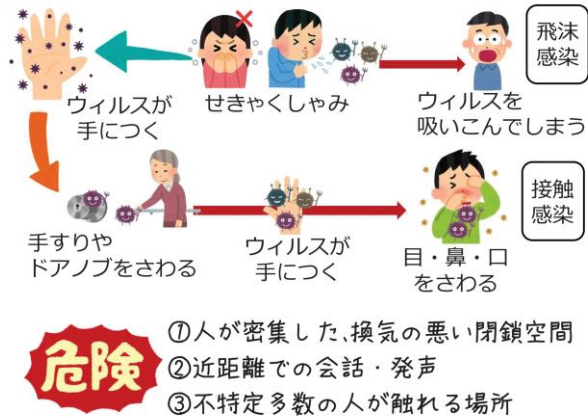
ウィルスが手につく

せきやくしゃみ

ウィルスを吸いこんでしまう

飛沫感染

手すりやドアノブをさわる

ウィルスが手につく

目・鼻・口をさわる

接触感染

危険

①人が密集した、換気の悪い閉鎖空間
②近距離での会話・発声
③不特定多数の人が触れる場所